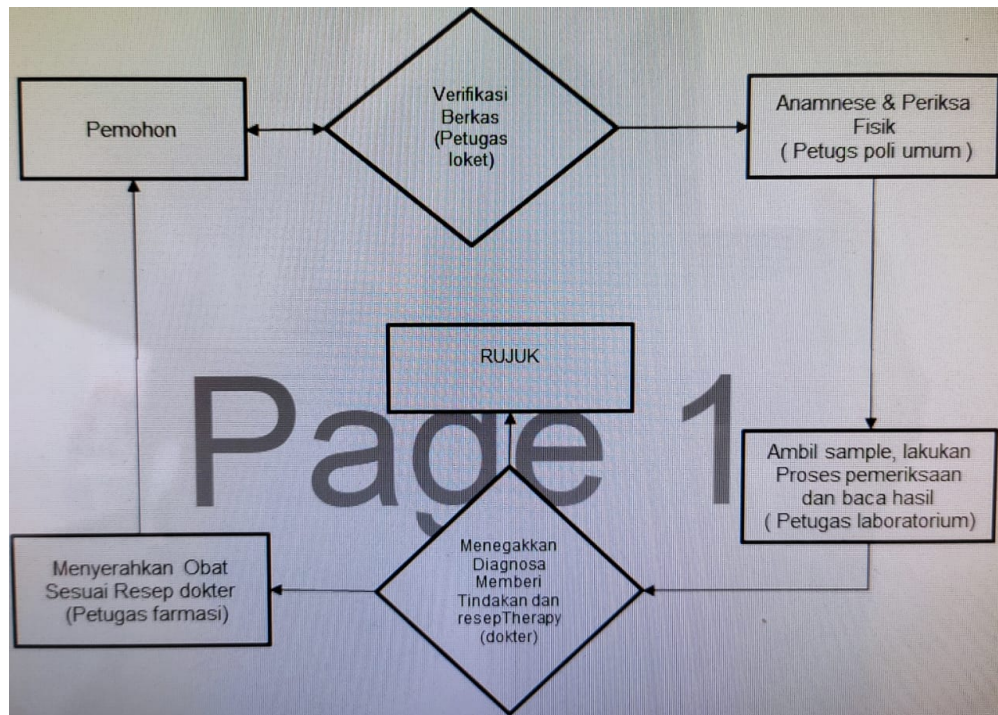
Pemohon

Verifikasi Berkas (Petugas loket)

Anamnese & Periksa Fisik ( Petugs poli umum )

RUJUK

Page 1

Ambil sample, lakukan Proses pemeriksaan dan baca hasil ( Petugas laboratorium)

Menyerahkan Obat Sesuai Resep dokter (Petugas farmasi)

Menegakkan Diagnosa Memberi Tindakan dan resepTherapy (dokter)